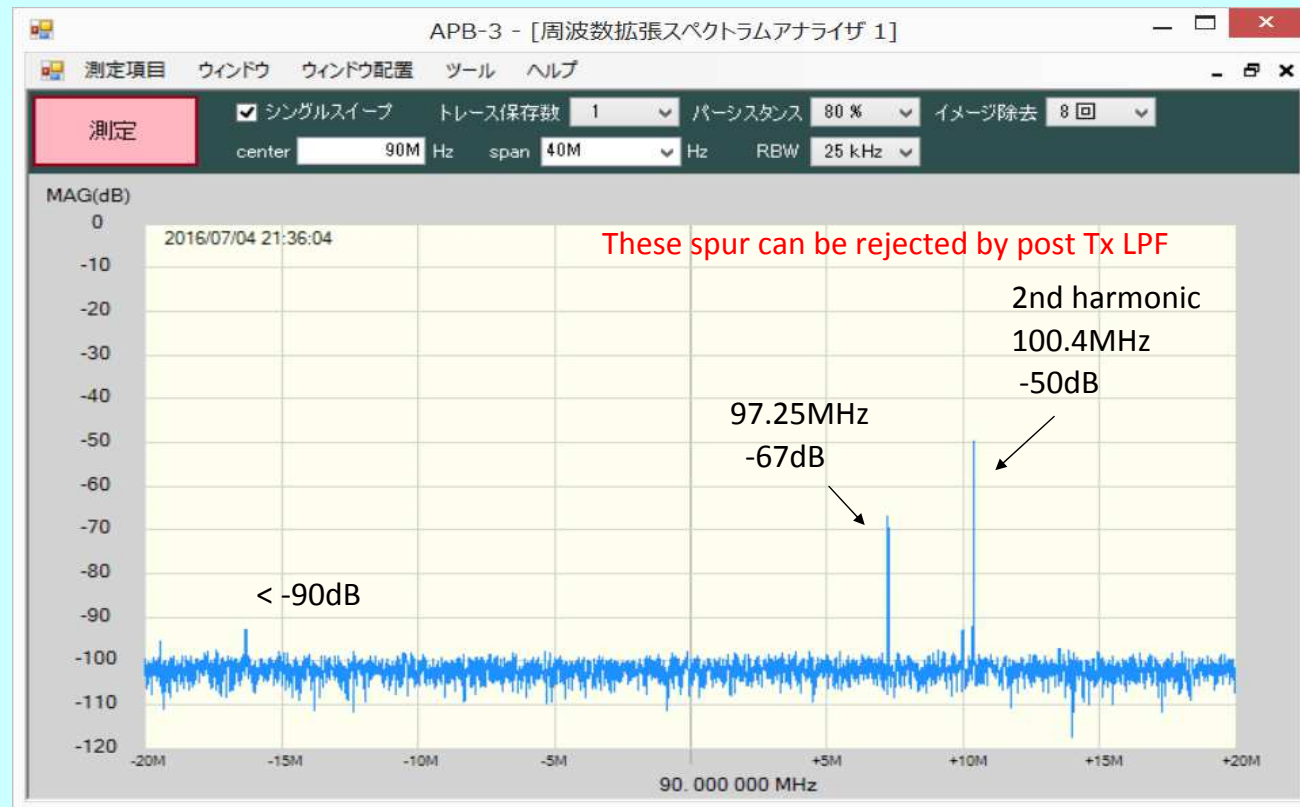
APB-3 - [周波数拡張スペクトラムアナライザ 1]

測定項目 ウィンドウ ウィンドウ配置 ツール ヘルプ

測定

シングルスイープ トレース保存数 1 パーシスタンス 80 % イメージ除去 8 回

center 90M Hz span 40M Hz RBW 25 kHz

MAG(dB)

0

-10

-20

-30

-40

-50

-60

-70

-80

-90

-100

-110

-120

2016/07/04 21:36:04

These spur can be rejected by post Tx LPF

2nd harmonic
100.4MHz
-50dB

97.25MHz
-67dB

< -90dB

-20M -15M -10M -5M +5M +10M +15M +20M

90. 000 000 MHz